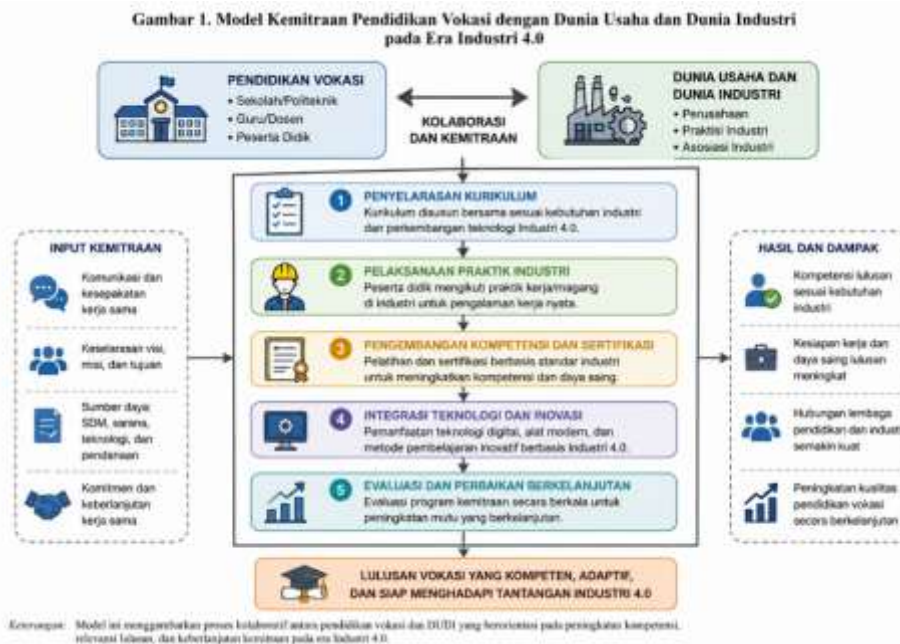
Gambar 1. Model Kemitraan Pendidikan Vokasi dengan Dunia Usaha dan Dunia Industri pada Era Industri 4.0

PENDIDIKAN VOKASI
• Sekolah/Politeknik
• Guru/Dosen
• Peserta Didik

KOLABORASI DAN KEMITRAAN

DUNIA USAHA DAN DUNIA INDUSTRI
• Perusahaan
• Praktisi Industri
• Asosiasi Industri

INPUT KEMITRAAN

Komunikasi dan kesepakatan kerja sama

Keselarasan visi, misi, dan tujuan

Sumber daya: SDM, sarana, teknologi, dan pendanaan

Komitmen dan keberlanjutan kerja sama

1 PENYELARASAN KURIKULUM
Kurikulum disusun bersama sesuai kebutuhan industri dan perkembangan teknologi Industri 4.0.

2 PELAKSANAAN PRAKTIK INDUSTRI
Peserta didik mengikuti praktik kerja/magang di industri untuk pengalaman kerja nyata.

3 PENGEMBANGAN KOMPETENSI DAN SERTIFIKASI
Pelatihan dan sertifikasi berbasis standar industri untuk meningkatkan kompetensi dan daya saing.

4 INTEGRASI TEKNOLOGI DAN INOVASI
Pemanfaatan teknologi digital, alat modern, dan metode pembelajaran inovatif berbasis Industri 4.0.

5 EVALUASI DAN PERBAIKAN BERKELANJUTAN
Evaluasi program kemitraan secara berkala untuk peningkatan mutu yang berkelanjutan.

HASIL DAN DAMPAK

Kompetensi lulusan sesuai kebutuhan industri

Kesiapan kerja dan daya saing lulusan meningkat

Hubungan lembaga pendidikan dan industri semakin kuat

Peningkatan kualitas pendidikan vokasi secara berkelanjutan

LULUSAN VOKASI YANG KOMPETEN, ADAPTIF, DAN SIAP MENGHADAPI TANTANGAN INDUSTRI 4.0

Keterangan: Model ini menggambarkan proses kolaboratif antara pendidikan vokasi dan DUDI yang berorientasi pada peningkatan kompetensi, relevansi lulusan, dan keberlanjutan kemitraan pada era Industri 4.0.